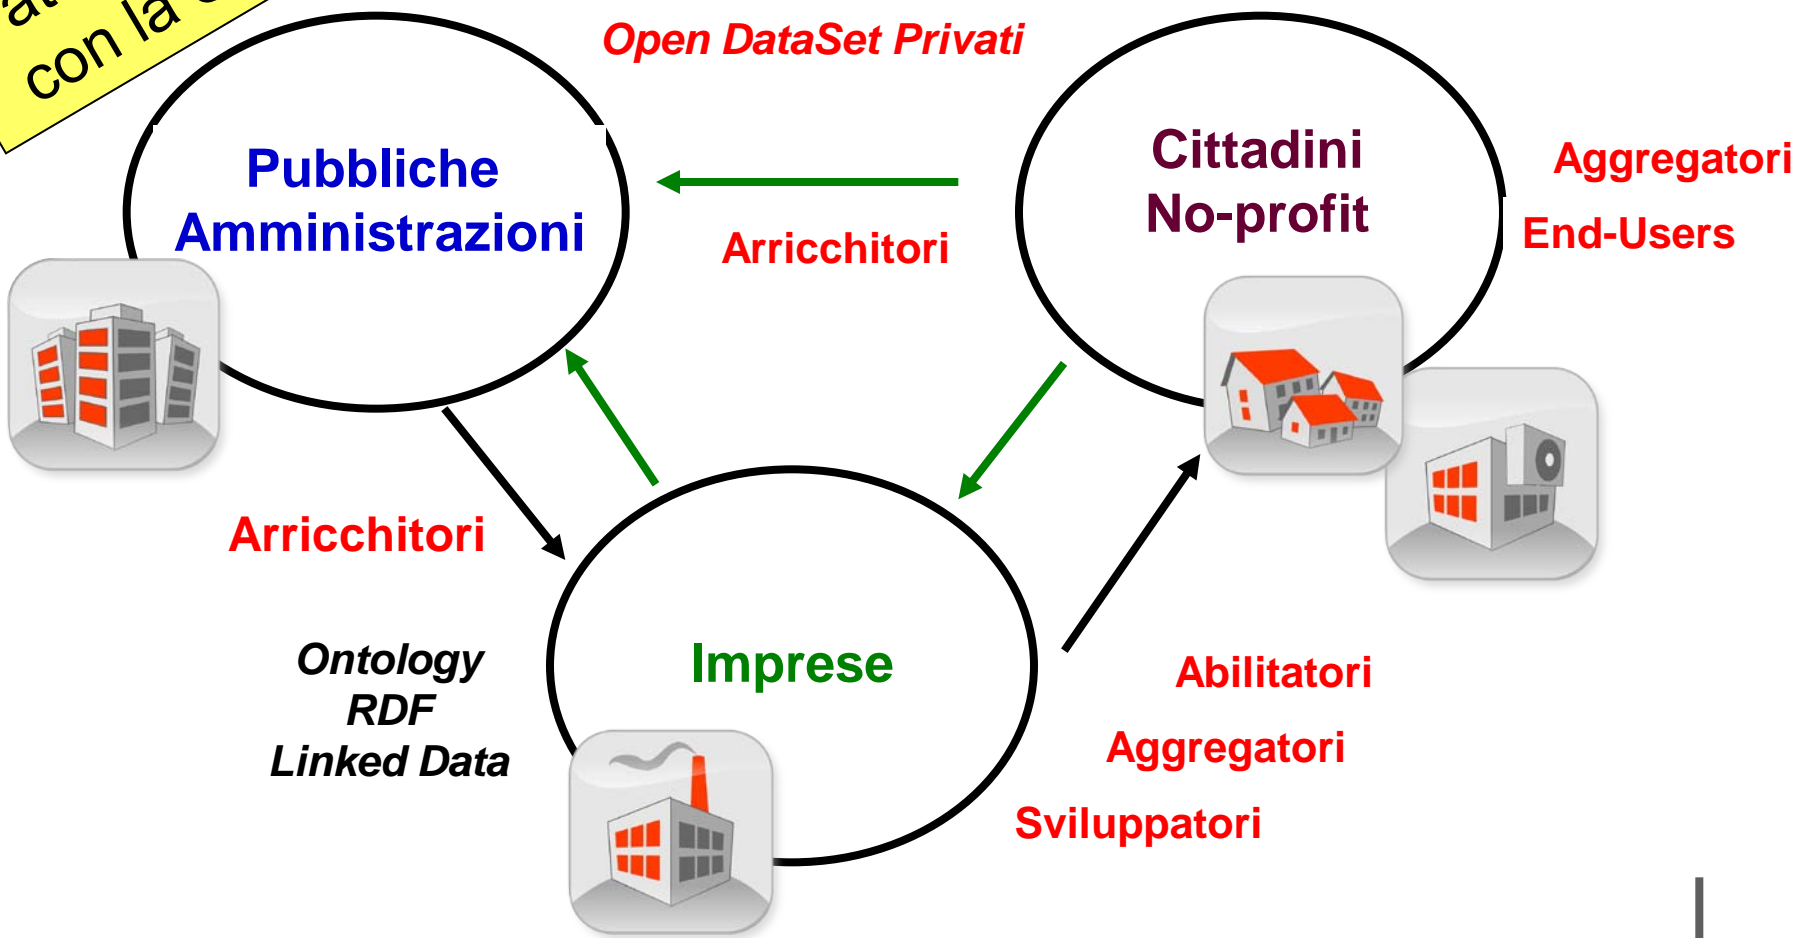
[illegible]
con la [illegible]

Open DataSet Privati

Pubbliche Amministrazioni

Arricchitori

Cittadini No-profit

Aggregatori

End-Users

Arricchitori

Imprese

Ontology
RDF
Linked Data

Abilitatori

Aggregatori

Sviluppatori